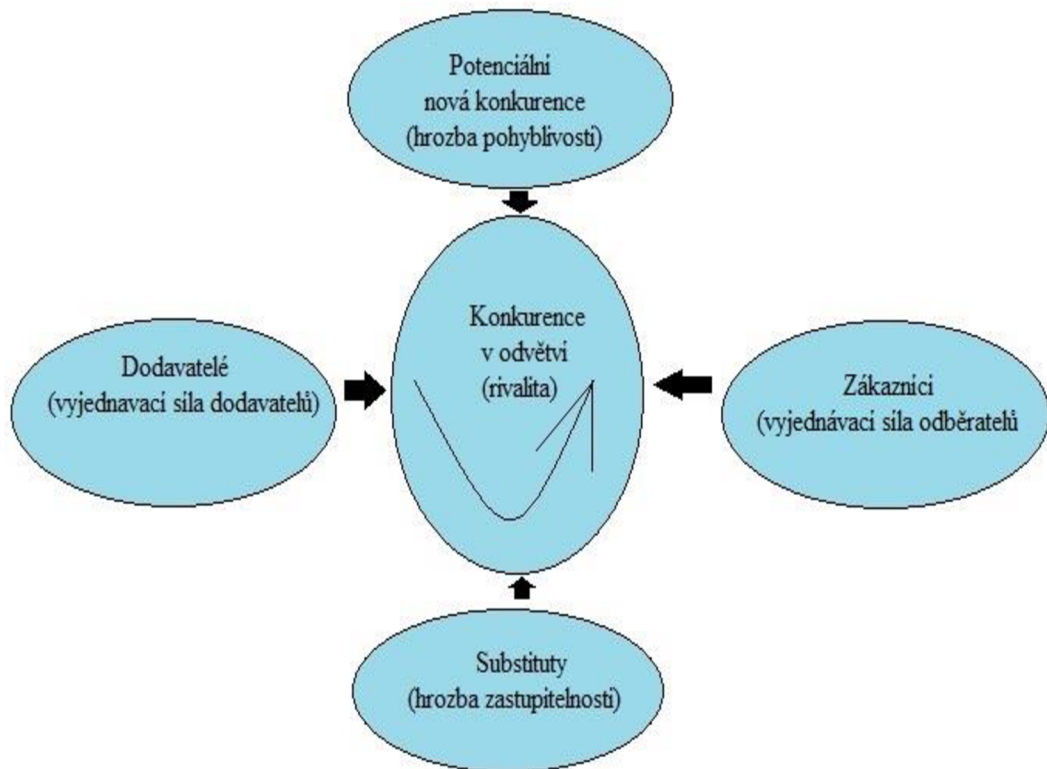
Potenciální nová konkurence (hrozba pohyblivosti)

Dodavatelé (vyjednavací síla dodavatelů)

Konkurence v odvětví (rivalita)

Zákazníci (vyjednávací síla odběratelů)

Substituty (hrozba zastupitelnosti)